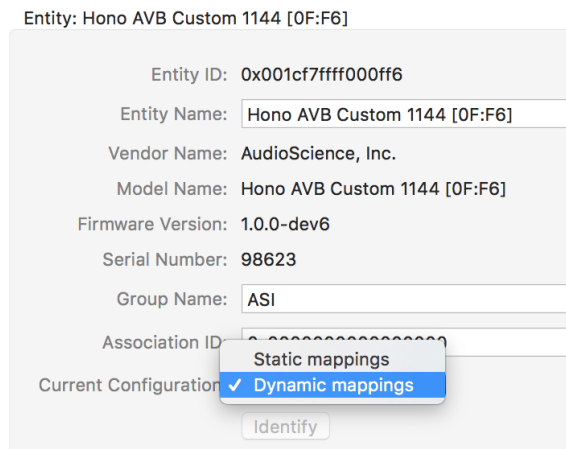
Entity: Hono AVB Custom 1144 [0F:F6]

Entity ID: 0x001cf7ffff000ff6

Entity Name: Hono AVB Custom 1144 [0F:F6]

Vendor Name: AudioScience, Inc.

Model Name: Hono AVB Custom 1144 [0F:F6]

Firmware Version: 1.0.0-dev6

Serial Number: 98623

Group Name: ASI

Association ID: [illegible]

Current Configuration

Static mappings

✓ Dynamic mappings

Identify